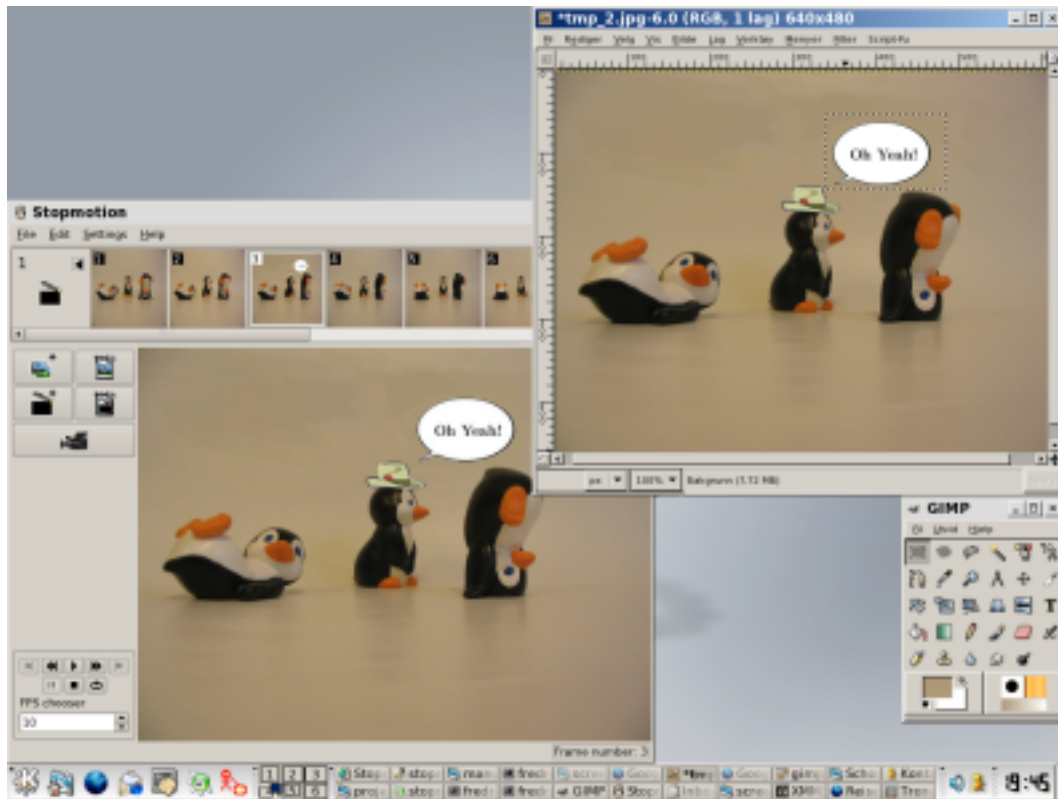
*tmp_2.jpg-6.0 (RGB, 1 lag) 640x480

Fil Rediger Velg Vis Bilde Lag Verktøy Dialoger Filter Script-Fu

Oh Yeah!

px 100% Bakgrunn (1.72 MB)

Stopmotion

File Edit Settings Help

1

Oh Yeah!

FPS chooser

10

Frame number: 3

GIMP

Fil Utvid Hjelp

Stop stop man fred scre Goog *tmp Goog gimp Scho Kont
proj stop fred fred GIMP Stop Inbo scre XMM Reis Tron

1 2 3 4 5 6

19:45